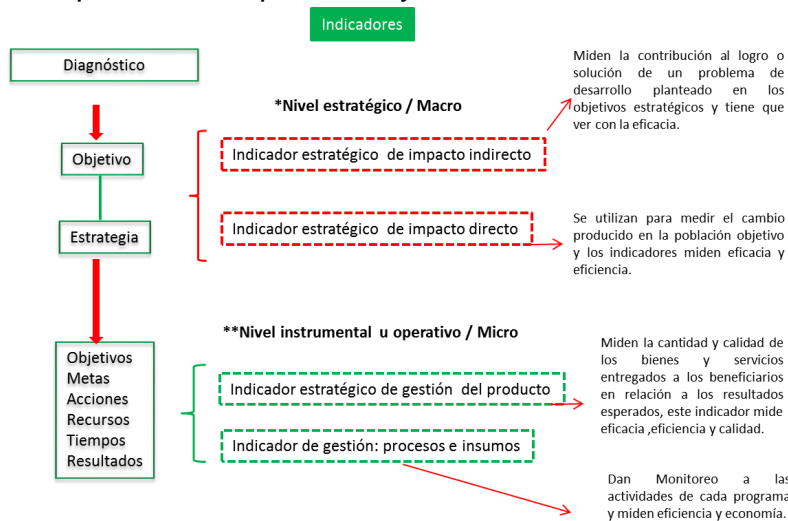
Indicadores

Diagnóstico

Objetivo

Estrategia

Objetivos
Metas
Acciones
Recursos
Tiempos
Resultados

*Nivel estratégico / Macro

Indicador estratégico de impacto indirecto

Indicador estratégico de impacto directo

Miden la contribución al logro o solución de un problema de desarrollo planteado en los objetivos estratégicos y tiene que ver con la eficacia.

Se utilizan para medir el cambio producido en la población objetivo y los indicadores miden eficacia y eficiencia.

**Nivel instrumental u operativo / Micro

Indicador estratégico de gestión del producto

Indicador de gestión: procesos e insumos

Miden la cantidad y calidad de los bienes y servicios entregados a los beneficiarios en relación a los resultados esperados, este indicador mide eficacia ,eficiencia y calidad.

Dan Monitoreo a las actividades de cada programa y miden eficiencia y economía.